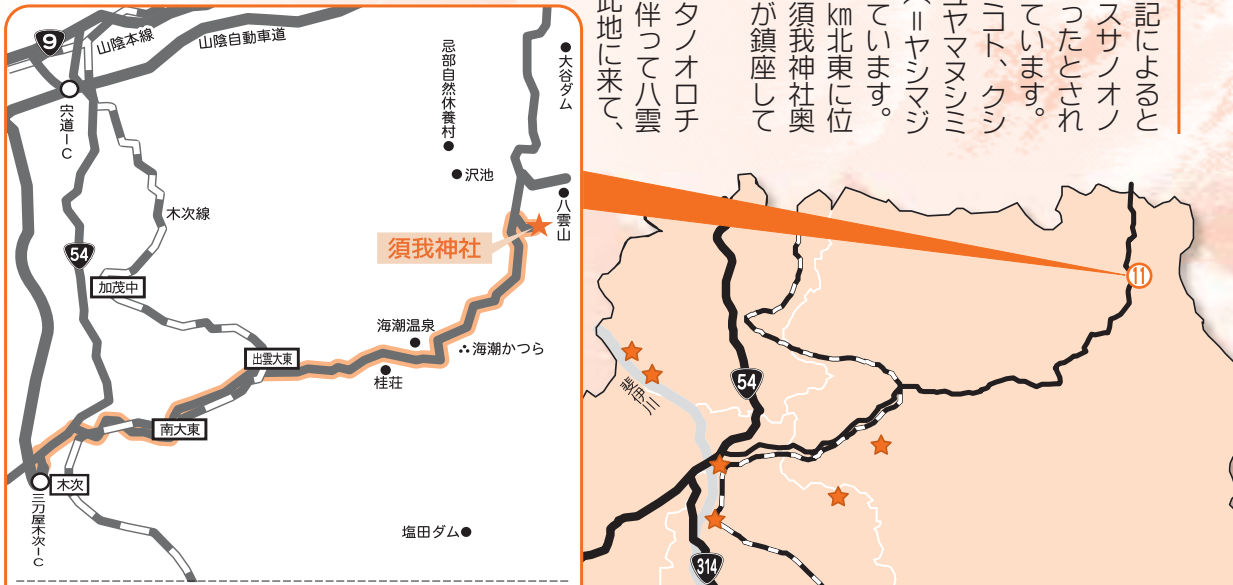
9

山陰本線

山陰自動車道

宍道IC

忌部自然休養村

大谷ダム

沢池

八雲山

木次線

須我神社

54

加茂中

海潮温泉

海潮かつら

出雲大東

桂荘

南大東

木次

三刀屋木次IC

塩田ダム

記によると
スサノオノ
ったとされ
ています。
コト、クシ
ニヤマヌシミ
ベ＝ヤシマジ
ています。
km北東に位
須我神社奥
が鎮座して

タノオロチ
伴って八雲
此地に来て、

11

54

斐伊川

314